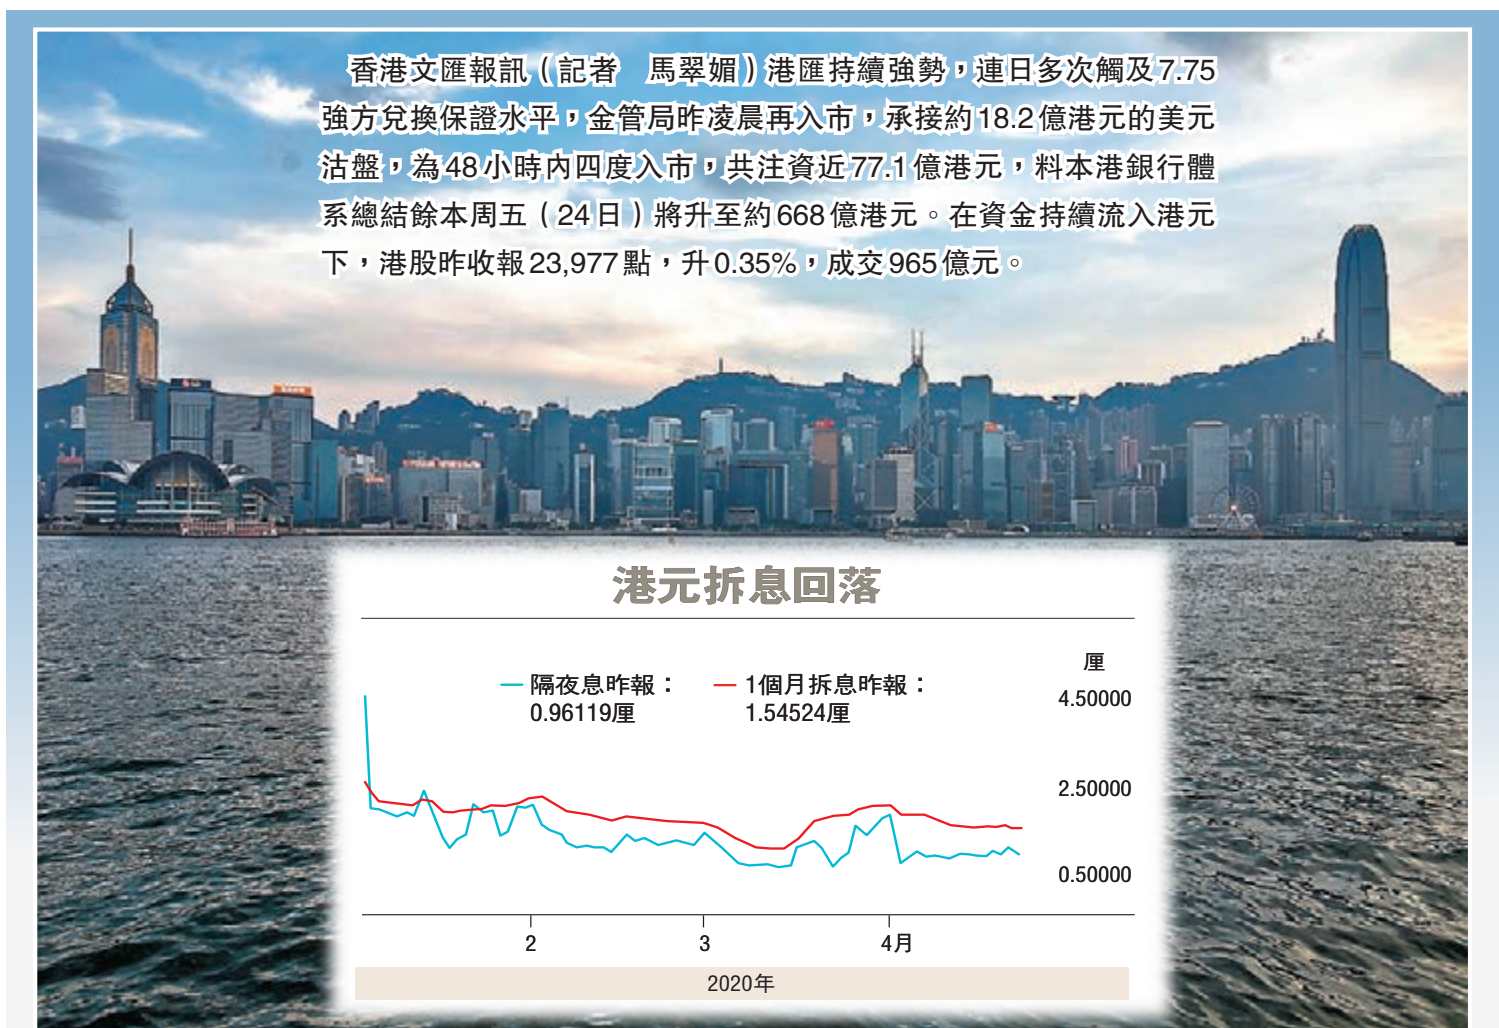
香港文匯報訊（記者 馬翠媚）港匯持續強勢，連日多次觸及7.75強方兌換保證水平，金管局昨凌晨再入市，承接約18.2億港元的美元沽盤，為48小時內四度入市，共注資近77.1億港元，料本港銀行體系總結餘本周五（24日）將升至約668億港元。在資金持續流入港元下，港股昨收報23,977點，升0.35%，成交965億元。

港元拆息回落

隔夜息昨報：0.96119厘

1個月拆息昨報：1.54524厘

厘

4.50000

2.50000

0.50000

2

3

4月

2020年